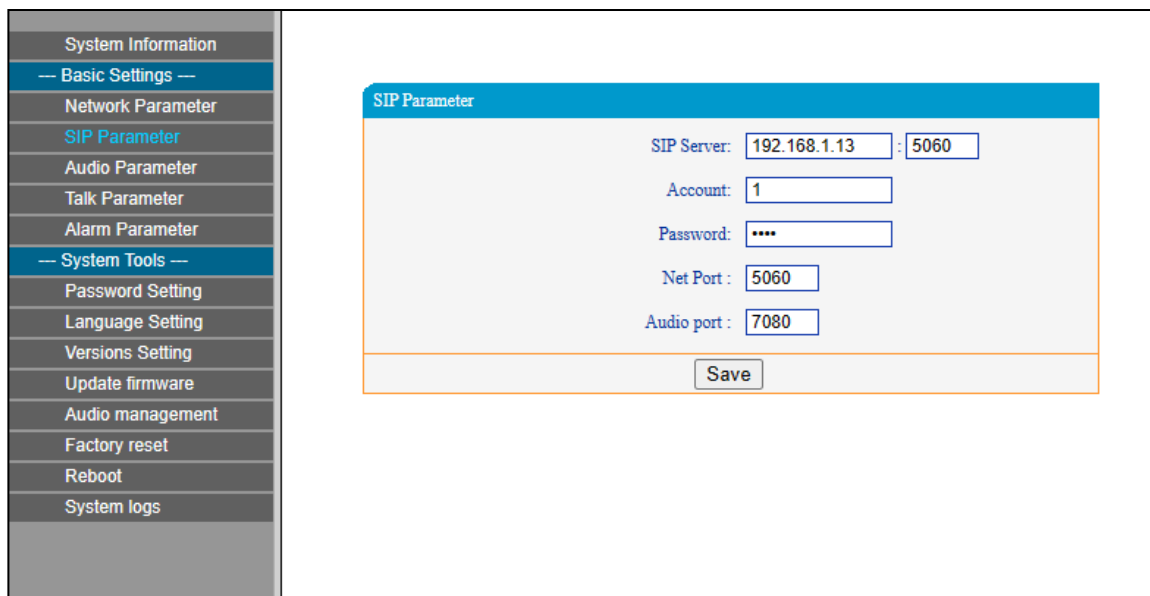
System Information
--- Basic Settings ---
Network Parameter
SIP Parameter
Audio Parameter
Talk Parameter
Alarm Parameter
--- System Tools ---
Password Setting
Language Setting
Versions Setting
Update firmware
Audio management
Factory reset
Reboot
System logs

SIP Parameter

SIP Server: 192.168.1.13 : 5060
Account: 1
Password: ••••
Net Port : 5060
Audio port : 7080

Save